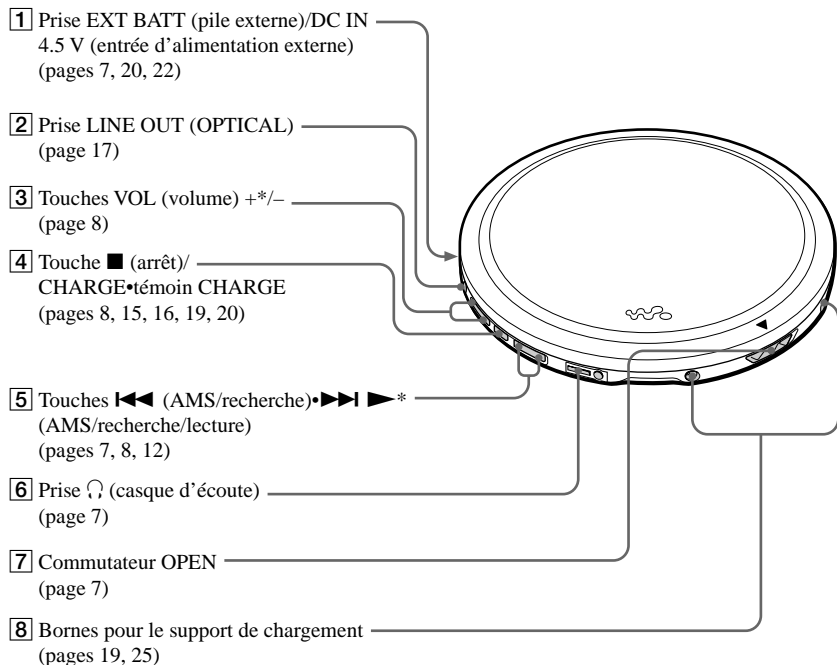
1 Prise EXT BATT (pile externe)/DC IN 4.5 V (entrée d'alimentation externe) (pages 7, 20, 22)

2 Prise LINE OUT (OPTICAL) (page 17)

3 Touches VOL (volume) +*/– (page 8)

4 Touche ■ (arrêt)/ CHARGE•témoin CHARGE (pages 8, 15, 16, 19, 20)

5 Touches |◀◀ (AMS/recherche)•▶▶| ▶* (AMS/recherche/lecture) (pages 7, 8, 12)

6 Prise ∩ (casque d'écoute) (page 7)

7 Commutateur OPEN (page 7)

8 Bornes pour le support de chargement (pages 19, 25)